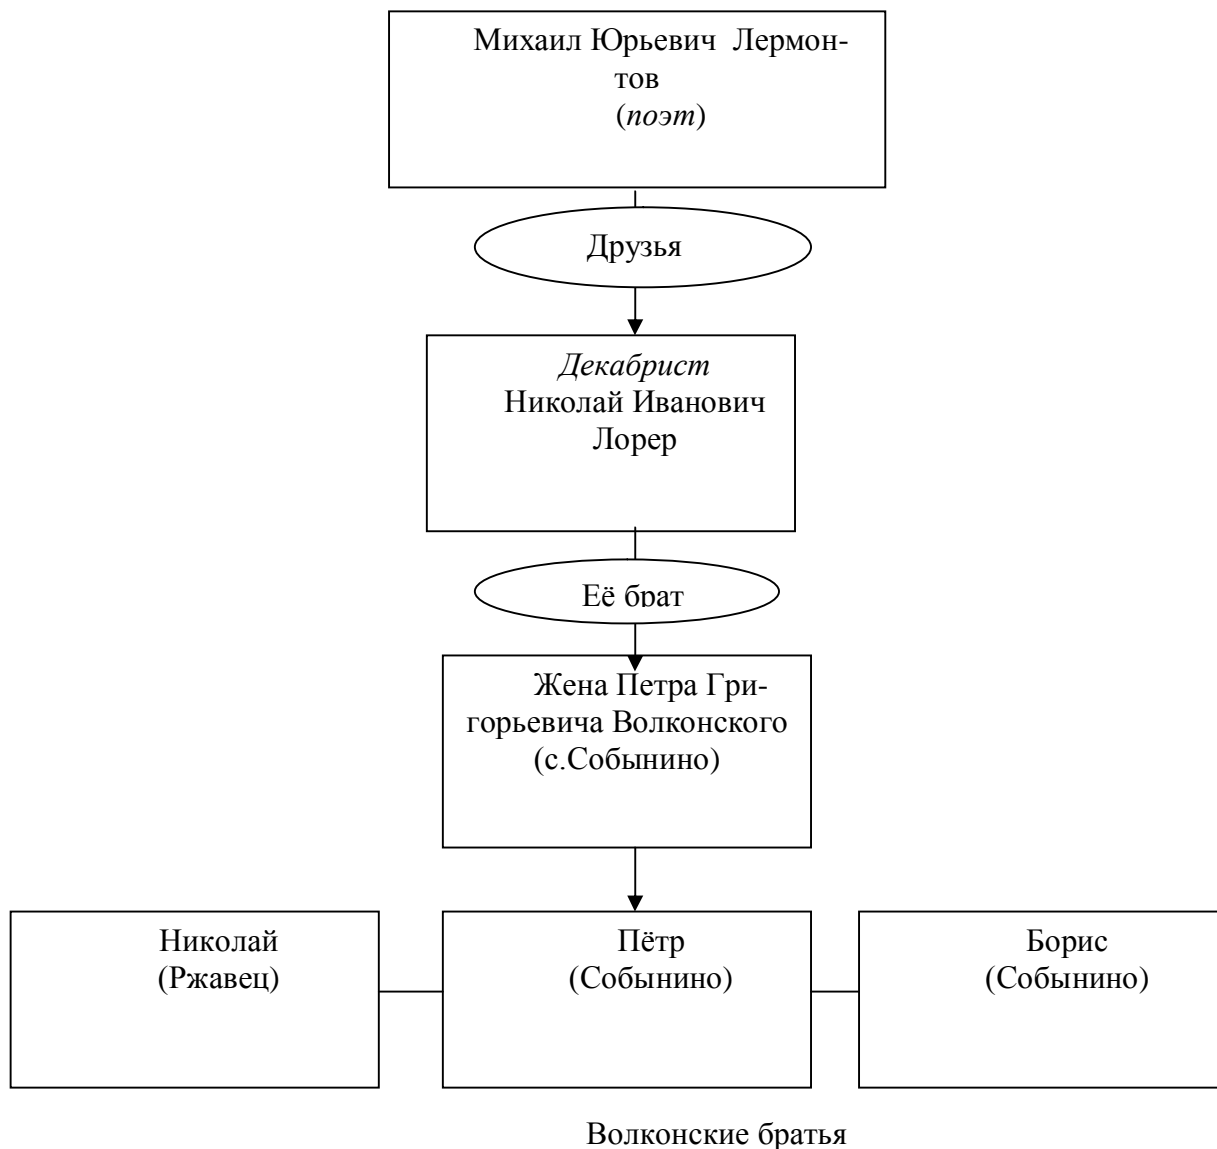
Михаил Юрьевич Лермонтов
(*поэт*)

Друзья

*Декабрист*
Николай Иванович Лорер

Её брат

Жена Петра Григорьевича Волконского
(с.Собынино)

Николай
(Ржавец)

Пётр
(Собынино)

Борис
(Собынино)

Волконские братья